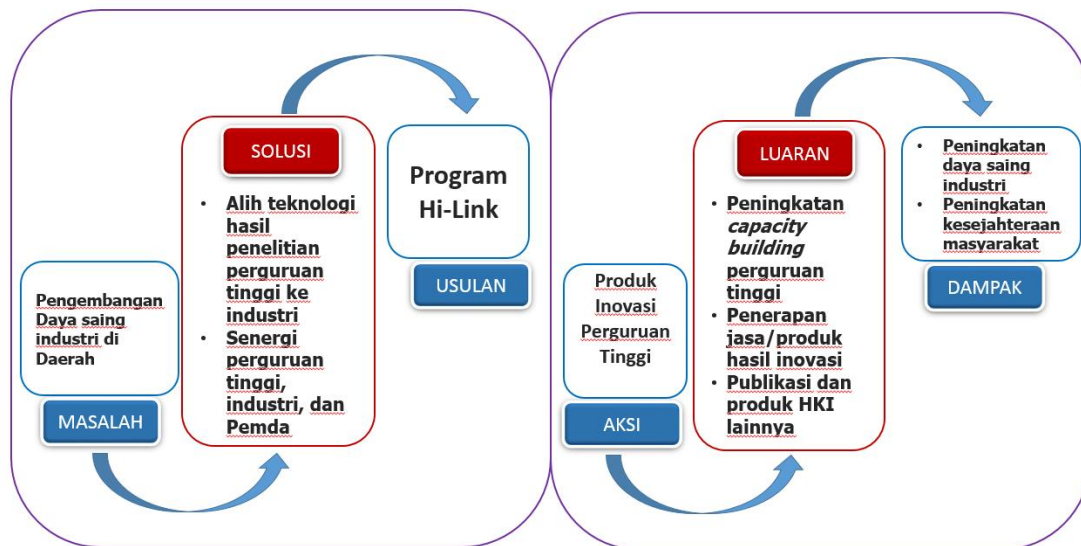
Pengembangan Daya saing industri di Daerah

MASALAH

SOLUSI

- Alih teknologi hasil penelitian perguruan tinggi ke industri
- Senergi perguruan tinggi, industri, dan Pemda

Program Hi-Link

USULAN

Produk Inovasi Perguruan Tinggi

AKSI

LUARAN

- Peningkatan *capacity building* perguruan tinggi
- Penerapan jasa/produk hasil inovasi
- Publikasi dan produk HKI lainnya

- Peningkatan daya saing industri
- Peningkatan kesejahteraan masyarakat

DAMPAK